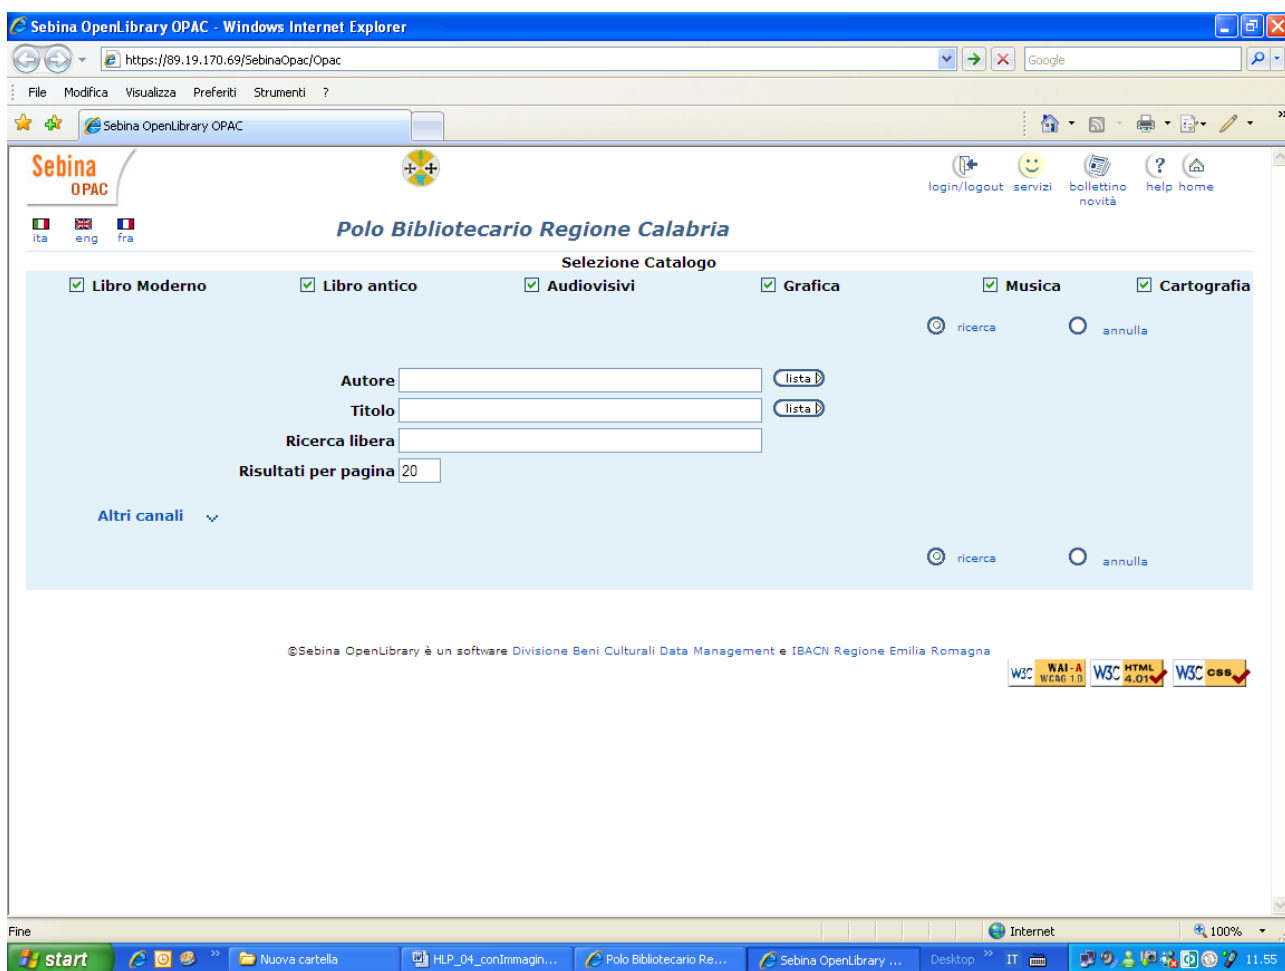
Sebina OpenLibrary OPAC - Windows Internet Explorer

https://89.19.170.69/SebinaOpac/Opac

Google

File Modifica Visualizza Preferiti Strumenti ?

Sebina OpenLibrary OPAC

Sebina OPAC

login/logout servizi bollettino novità help home

ita eng fra

Polo Bibliotecario Regione Calabria

Selezione Catalogo

Libro Moderno
Libro antico
Audiovisivi
Grafica
Musica
Cartografia

ricerca annulla

Autore lista
Titolo lista
Ricerca libera
Risultati per pagina 20

Altri canali

ricerca annulla

©Sebina OpenLibrary è un software Divisione Beni Culturali Data Management e IBACN Regione Emilia Romagna

W3C WAI-A WCAG 1.0 W3C HTML 4.01 W3C CSS

Fine

Internet

100%

start

Nuova cartella

HLP_04_conImmagin...

Polo Bibliotecario Re...

Sebina OpenLibrary ...

Desktop

IT

11.55